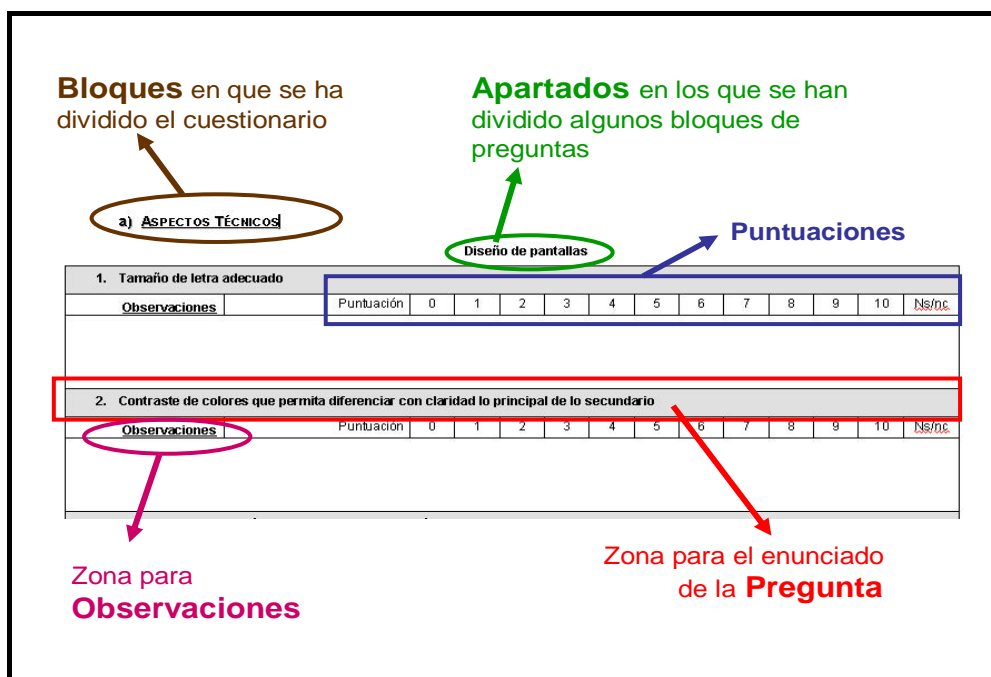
**Bloques** en que se ha dividido el cuestionario

**Apartados** en los que se han dividido algunos bloques de preguntas

a) ASPECTOS TÉCNICOS

Diseño de pantallas

**Puntuaciones**

1. Tamaño de letra adecuado

| Observaciones | Puntuación | 0 | 1 | 2 | 3 | 4 | 5 | 6 | 7 | 8 | 9 | 10 | Ns/nc |
|---|---|---|---|---|---|---|---|---|---|---|---|---|---|

2. Contraste de colores que permita diferenciar con claridad lo principal de lo secundario

| Observaciones | Puntuación | 0 | 1 | 2 | 3 | 4 | 5 | 6 | 7 | 8 | 9 | 10 | Ns/nc |
|---|---|---|---|---|---|---|---|---|---|---|---|---|---|

Zona para **Observaciones**

Zona para el enunciado de la **Pregunta**